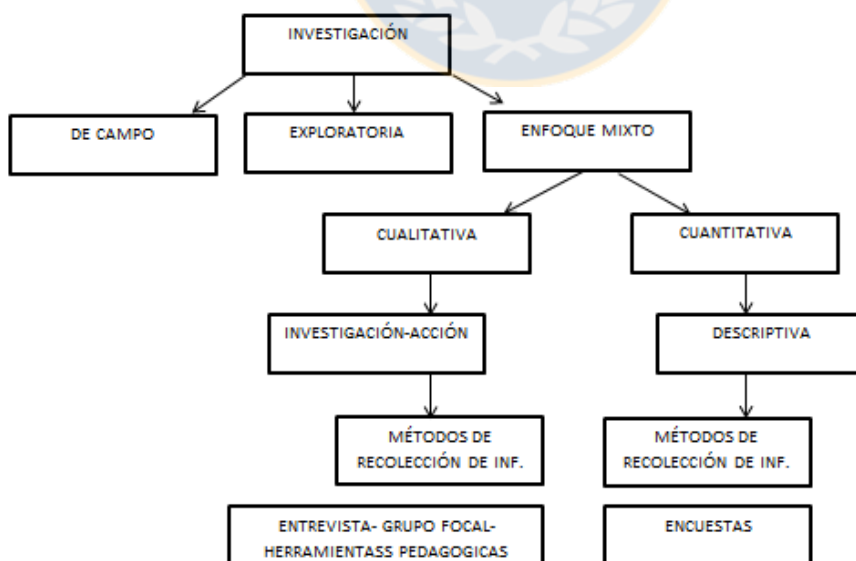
INVESTIGACIÓN

DE CAMPO

EXPLORATORIA

ENFOQUE MIXTO

CUALITATIVA

CUANTITATIVA

INVESTIGACIÓN-ACCIÓN

DESCRIPTIVA

MÉTODOS DE RECOLECCIÓN DE INF.

MÉTODOS DE RECOLECCIÓN DE INF.

ENTREVISTA- GRUPO FOCAL- HERRAMIENTASS PEDAGOGICAS

ENCUESTAS